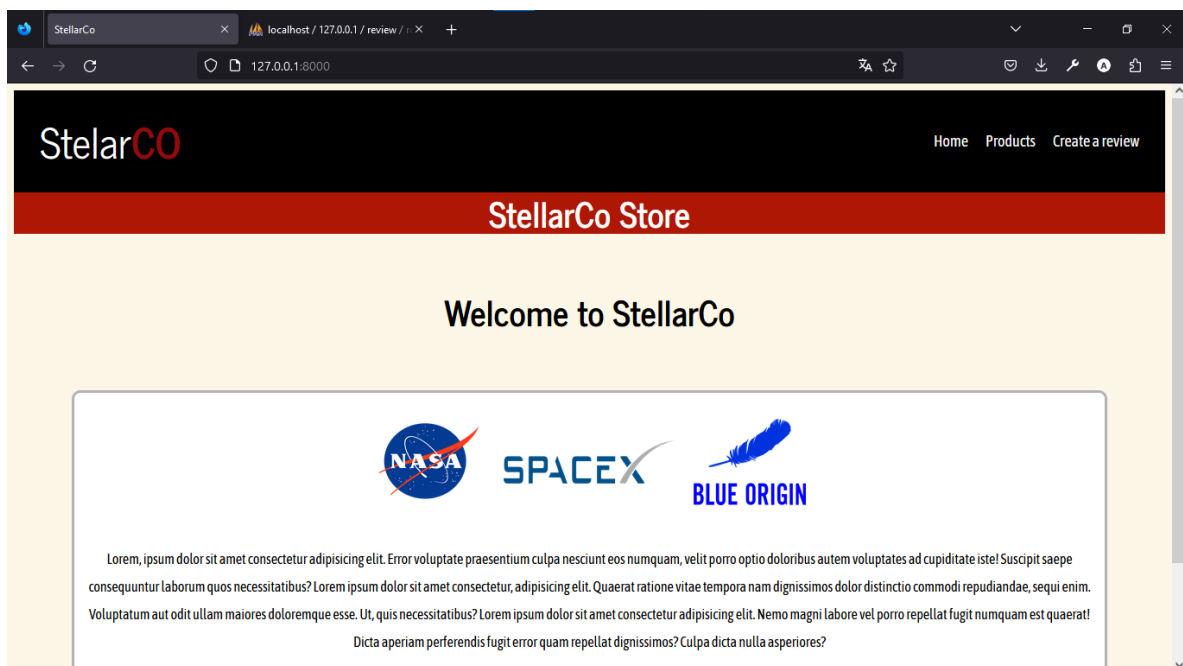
StellarCo
localhost / 127.0.0.1 / review / r
127.0.0.1:8000

StelarCO

Home Products Create a review

StellarCo Store

Welcome to StellarCo

NASA SPACEX BLUE ORIGIN

Lorem, ipsum dolor sit amet consectetur adipisicing elit. Error voluptate praesentium culpa nesciunt eos numquam, velit porro optio doloribus autem voluptates ad cupiditate iste! Suscipit saepe consequuntur laborum quos necessitatibus? Lorem ipsum dolor sit amet consectetur, adipisicing elit. Quaerat ratione vitae tempora nam dignissimos dolor distinctio commodi repudiandae, sequi enim. Voluptatum aut odit ullam maiores doloremque esse. Ut, quis necessitatibus? Lorem ipsum dolor sit amet consectetur adipisicing elit. Nemo magni labore vel porro repellat fugit numquam est quaerat! Dicta aperiam perferendis fugit error quam repellat dignissimos? Culpa dicta nulla asperiores?